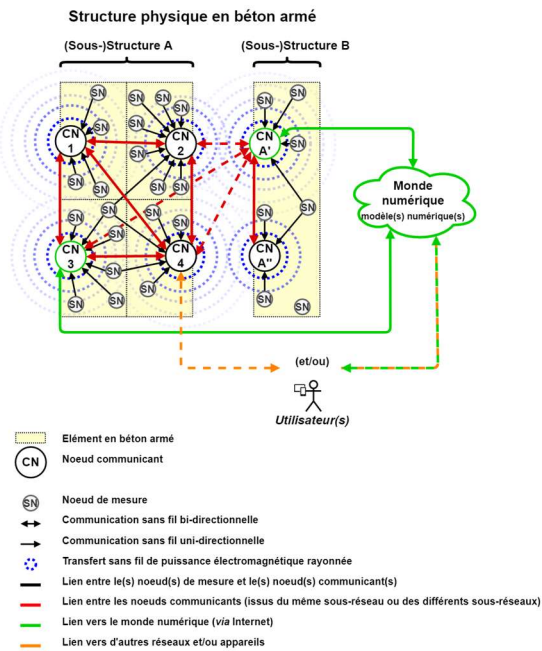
Structure physique en béton armé

(Sous-)Structure A

(Sous-)Structure B

SN SN SN SN SN SN SN SN SN SN SN SN SN SN SN SN SN SN SN SN SN SN SN SN

CN 1

CN 2

CN A'

CN 3

CN 4

CN A''

Monde numérique
modèle(s) numérique(s)

(et/ou)

Utilisateur(s)

Elément en béton armé

CN Noeud communicant

SN Noeud de mesure

Communication sans fil bi-directionnelle

Communication sans fil uni-directionnelle

Transfert sans fil de puissance électromagnétique rayonnée

Lien entre le(s) noeud(s) de mesure et le(s) noeud(s) communicant(s)

Lien entre les noeuds communicants (issus du même sous-réseau ou des différents sous-réseaux)

Lien vers le monde numérique (via Internet)

Lien vers d'autres réseaux et/ou appareils